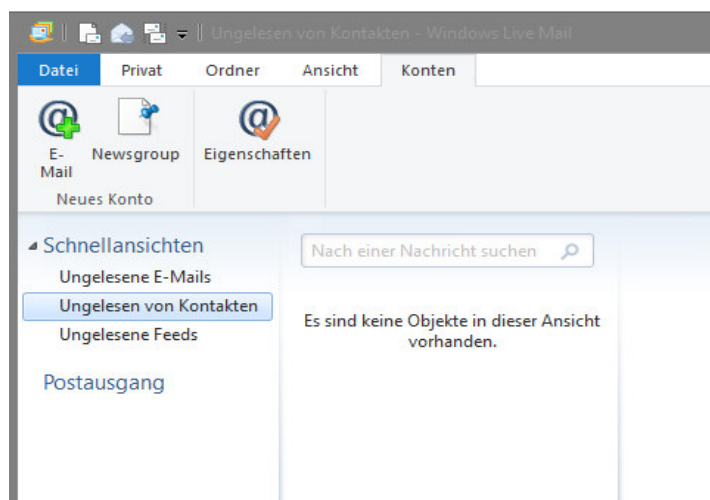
Ungelesen von Kontakten - Windows Live Mail

Datei
Privat
Ordner
Ansicht
Konten

E-Mail
Newsgroup
Eigenschaften
Neues Konto

Schnellansichten
Ungelesene E-Mails
Ungelesen von Kontakten
Ungelesene Feeds

Postausgang

Nach einer Nachricht suchen

Es sind keine Objekte in dieser Ansicht vorhanden.